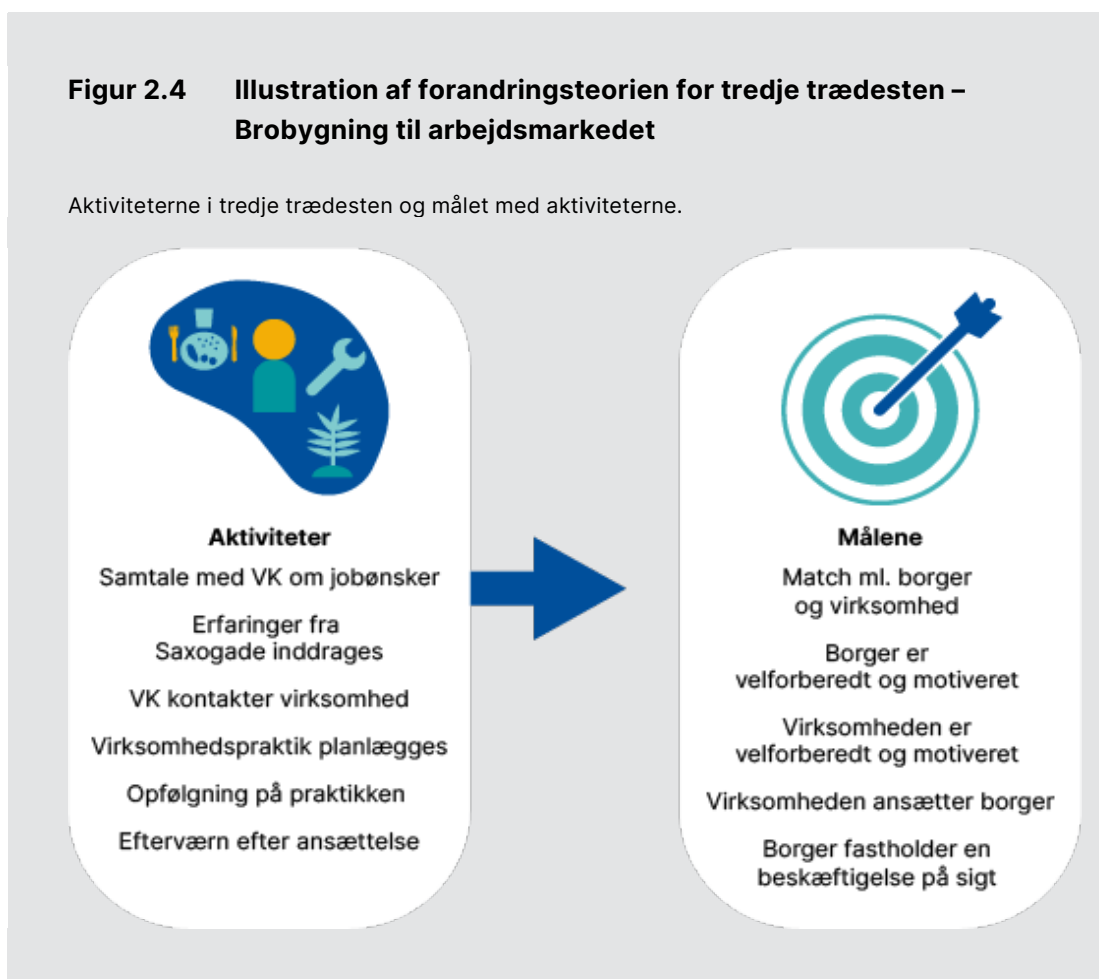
Figur 2.4 Illustration af forandringsteorien for tredje trædesten – Brobygning til arbejdsmarkedet

Aktiviteterne i tredje trædesten og målet med aktiviteterne.

Aktiviteter

Samtale med VK om jobønsker

Erfaringer fra Saxogade inddrages

VK kontakter virksomhed

Virksomhedspraktik planlægges

Opfølgning på praktikken

Efterværn efter ansættelse

Målene

Match ml. borger og virksomhed

Borger er velforberedt og motiveret

Virksomheden er velforberedt og motiveret

Virksomheden ansætter borger

Borger fastholder en beskæftigelse på sigt